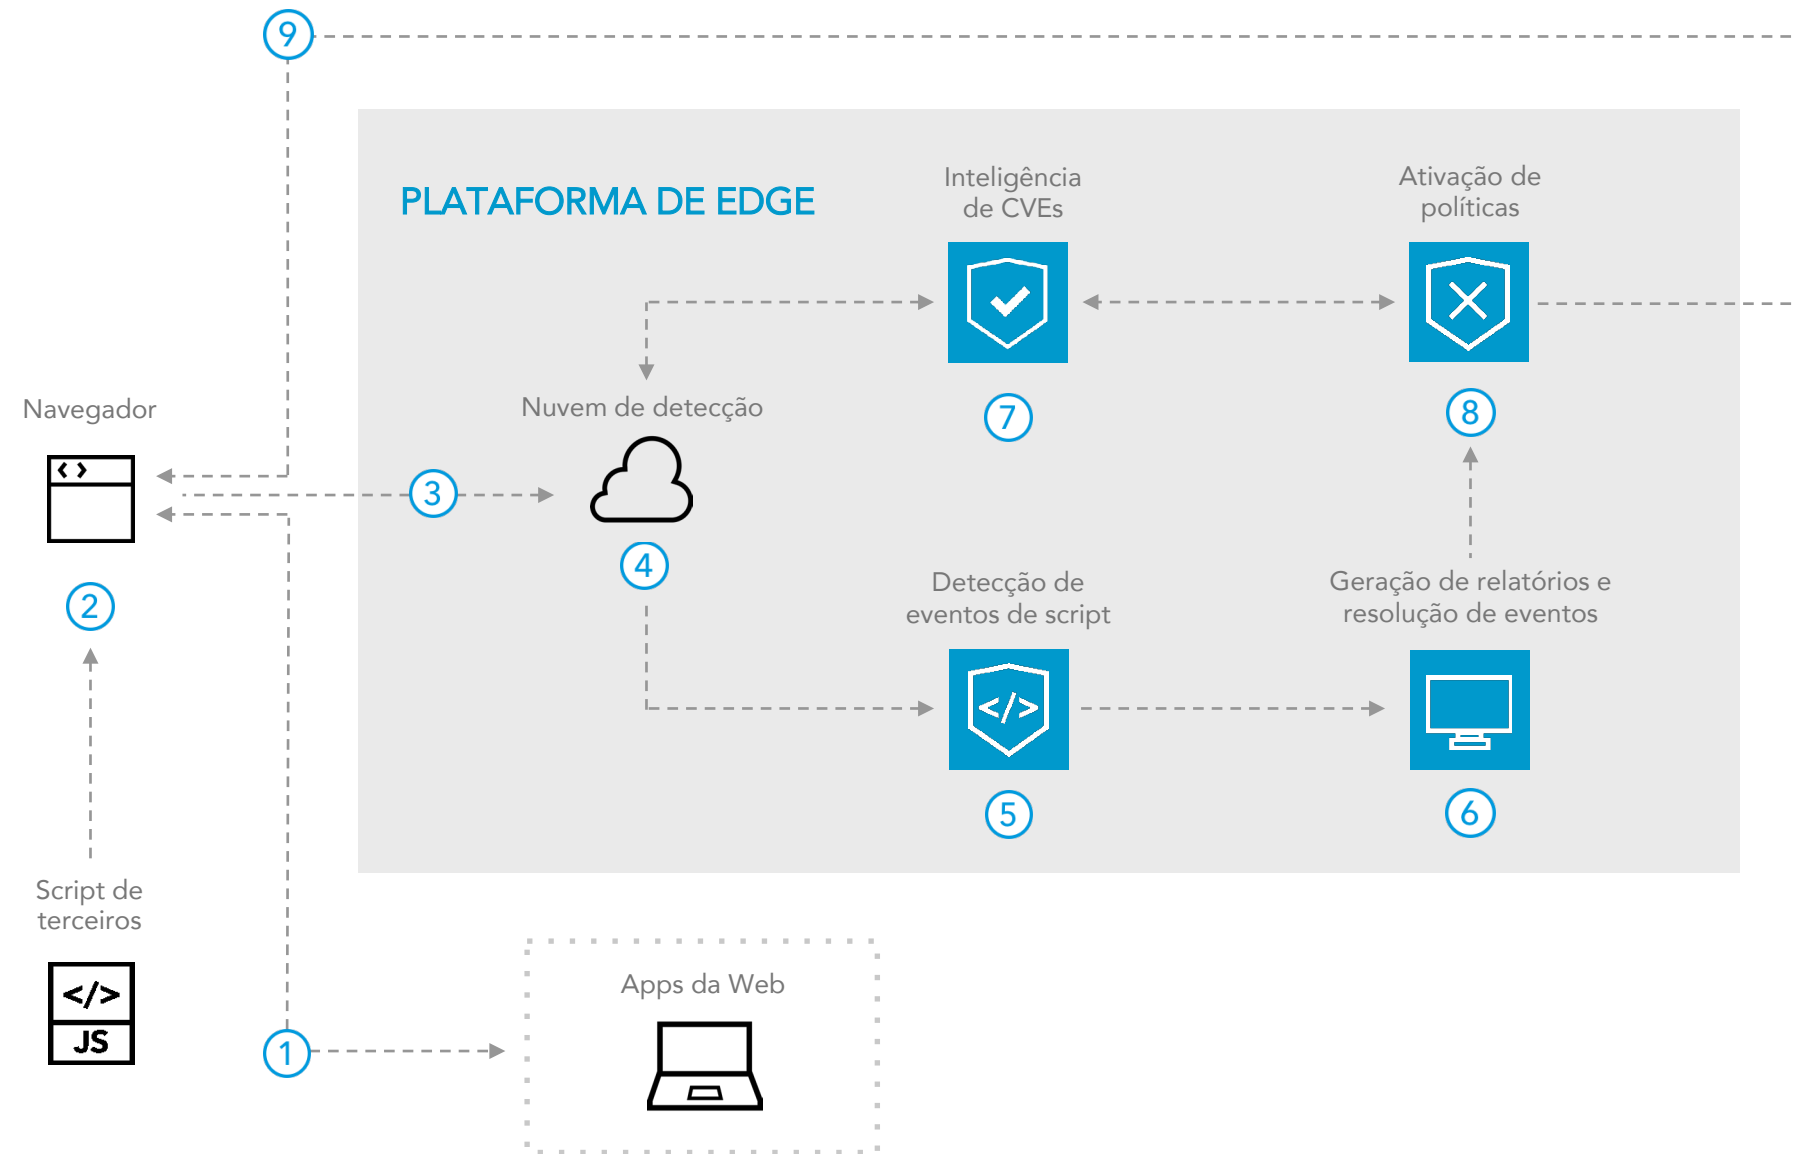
9

PLATAFORMA DE EDGE

Inteligência de CVEs

Ativação de políticas

7

8

Navegador

Nuvem de detecção

3

4

2

Detecção de eventos de script

Geração de relatórios e resolução de eventos

</>

5

6

Script de terceiros

</>
JS

Apps da Web

1